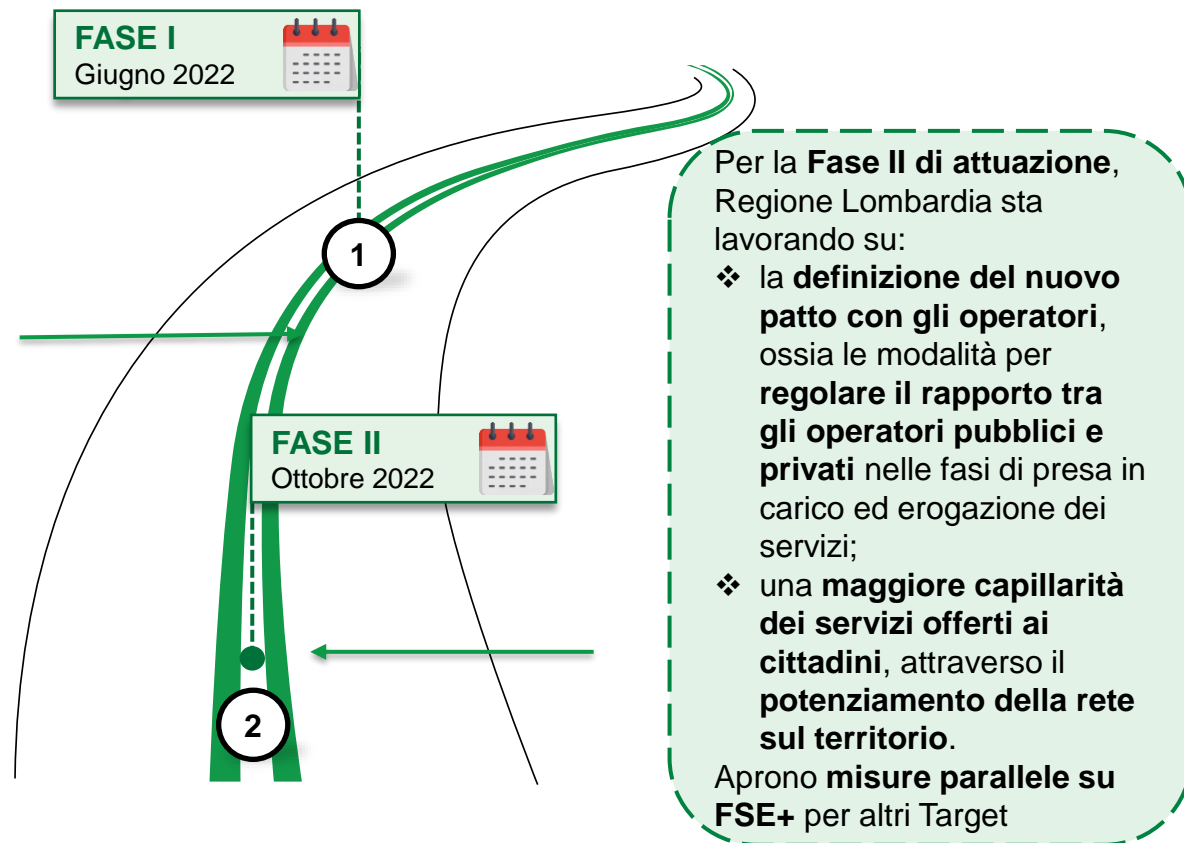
FASE I
Giugno 2022

1

FASE II
Ottobre 2022

2

Per la Fase II di attuazione, Regione Lombardia sta lavorando su:

❖ la definizione del nuovo patto con gli operatori, ossia le modalità per regolare il rapporto tra gli operatori pubblici e privati nelle fasi di presa in carico ed erogazione dei servizi;

❖ una maggiore capillarità dei servizi offerti ai cittadini, attraverso il potenziamento della rete sul territorio.

Aprono misure parallele su FSE+ per altri Target